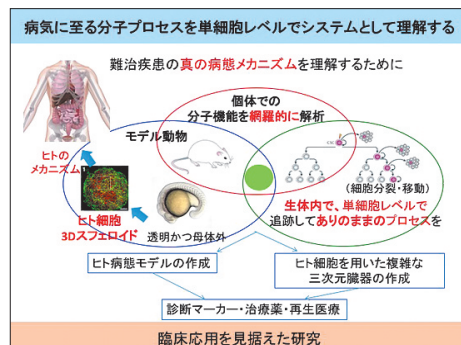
病気に至る分子プロセスを単細胞レベルでシステムとして理解する

難治疾患の真の病態メカニズムを理解するために

個体での
分子機能を網羅的に解析

モデル動物

ヒトの
メカニズム

ヒト細胞
3Dスフェロイド

透明かつ母体外

（細胞分裂・移動）

生体内で、単細胞レベルで
追跡してありのままのプロセスを

ヒト病態モデルの作成

ヒト細胞を用いた複雑な
三次元臓器の作成

診断マーカー・治療薬・再生医療

臨床応用を見据えた研究